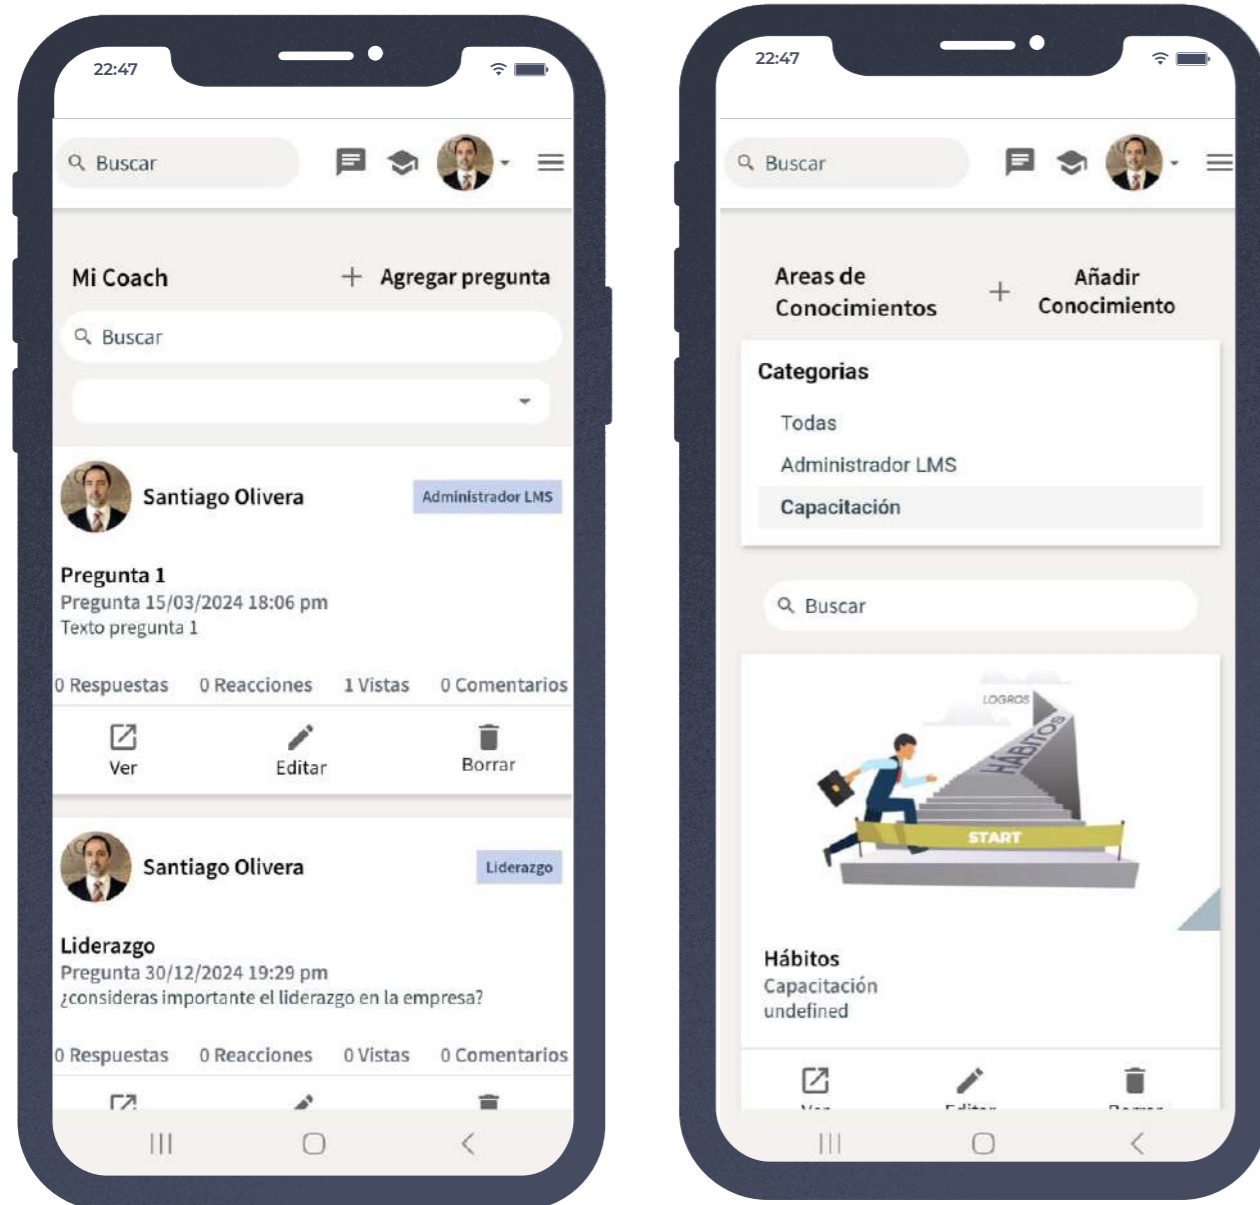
22:47

Buscar

Mi Coach

+ Agregar pregunta

Buscar

Santiago Olivera

Administrador LMS

Pregunta 1
Pregunta 15/03/2024 18:06 pm
Texto pregunta 1

0 Respuestas 0 Reacciones 1 Vistas 0 Comentarios

Ver Editar Borrar

Santiago Olivera

Liderazgo

Liderazgo
Pregunta 30/12/2024 19:29 pm
¿consideras importante el liderazgo en la empresa?

0 Respuestas 0 Reacciones 0 Vistas 0 Comentarios

22:47

Buscar

Areas de Conocimientos

+ Añadir Conocimiento

Categorias

Todas

Administrador LMS

Capacitación

Buscar

LOGROS

HÁBITOS

START

Hábitos
Capacitación
undefined

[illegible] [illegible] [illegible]